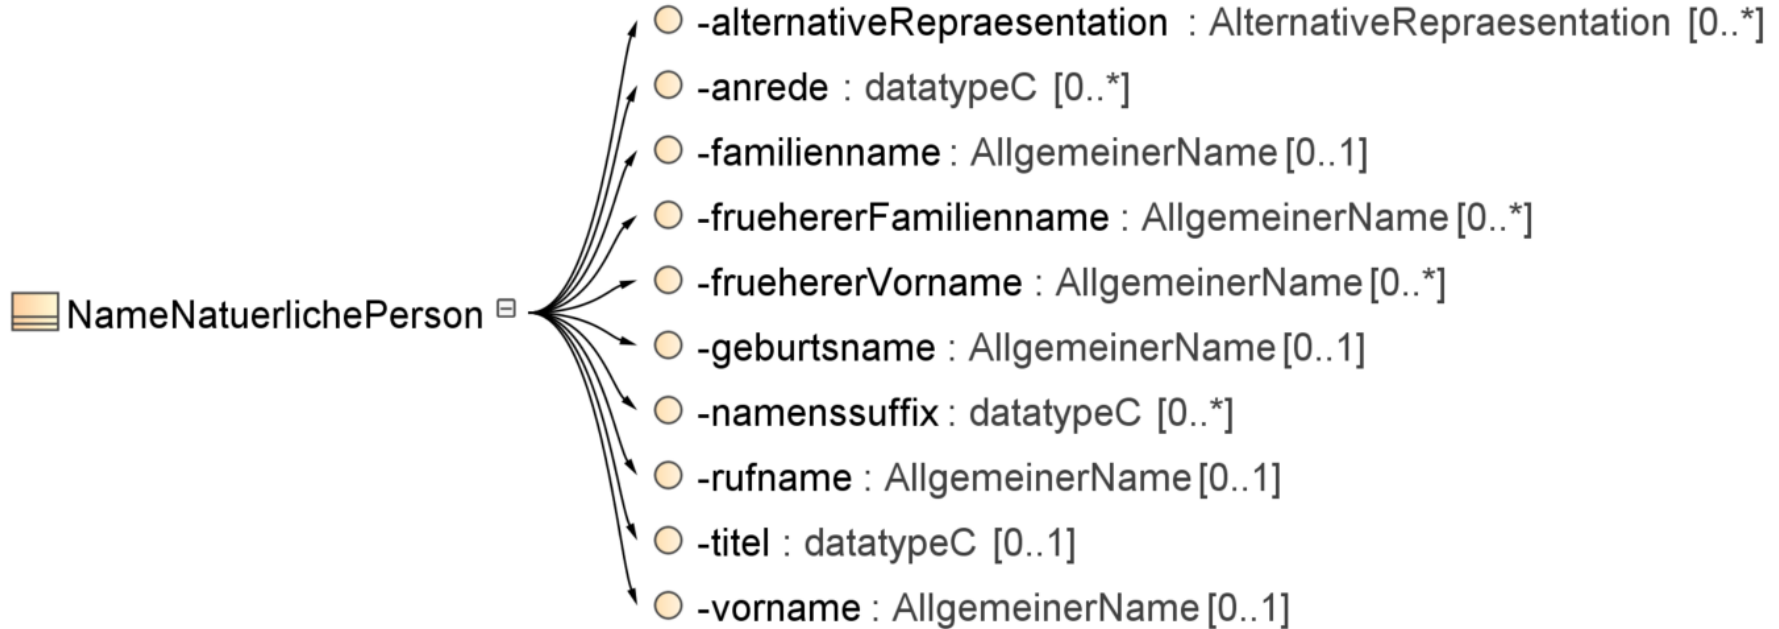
NameNatuerlichePerson

-alternativeRepraesentation : AlternativeRepraesentation [0..*]
-anrede : datatypeC [0..*]
-familienname : AllgemeinerName [0..1]
-frueidererFamilienname : AllgemeinerName [0..*]
-fruehererVorname : AllgemeinerName [0..*]
-geburtsname : AllgemeinerName [0..1]
-namenssuffix : datatypeC [0..*]
-rufname : AllgemeinerName [0..1]
-titel : datatypeC [0..1]
-vorname : AllgemeinerName [0..1]